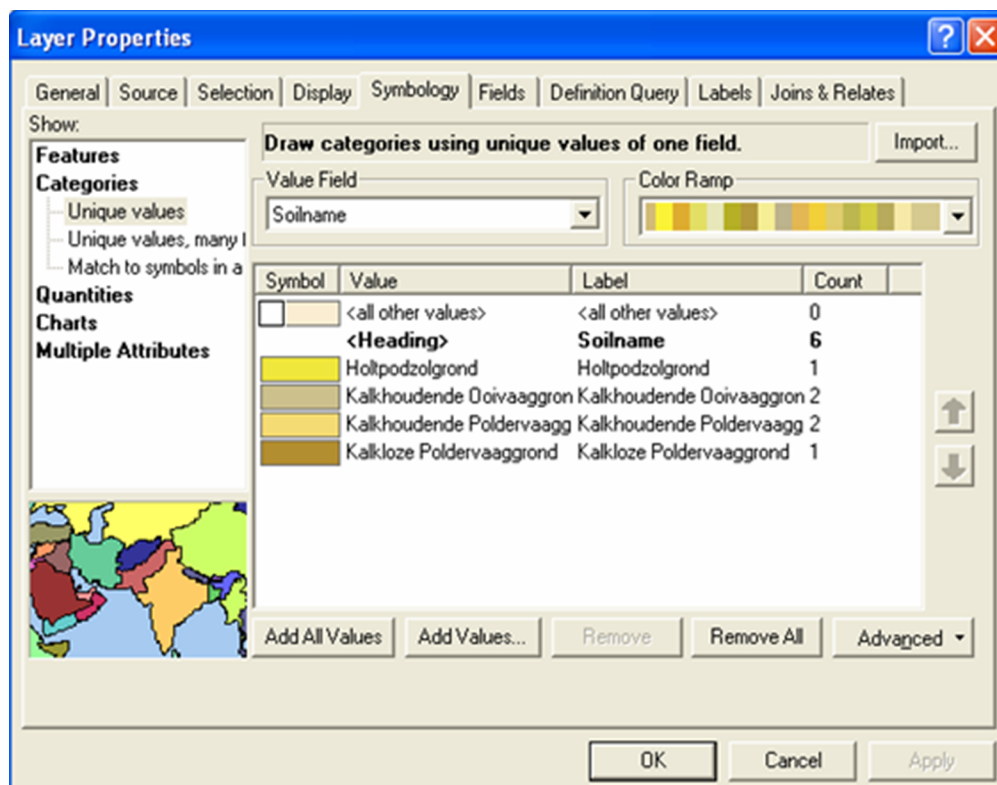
Layer Properties

General | Source | Selection | Display | Symbology | Fields | Definition Query | Labels | Joins & Relates

Show:
Features
Categories
Unique values
Unique values, many f
Match to symbols in a
Quantities
Charts
Multiple Attributes

Draw categories using unique values of one field.

Import...

Value Field
Soilname

Color Ramp

| Symbol | Value | Label | Count |
|---|---|---|---|
| | <all other values> | <all other values> | 0 |
| | <Heading> | Soilname | 6 |
| | Holtpodzolgrond | Holtpodzolgrond | 1 |
| | Kalkhoudende Ooivaaggron | Kalkhoudende Ooivaaggron | 2 |
| | Kalkhoudende Poldervaagg | Kalkhoudende Poldervaagg | 2 |
| | Kalkloze Poldervaaggrond | Kalkloze Poldervaaggrond | 1 |

Add All Values | Add Values... | Remove | Remove All | Advanced

OK | Cancel | Apply